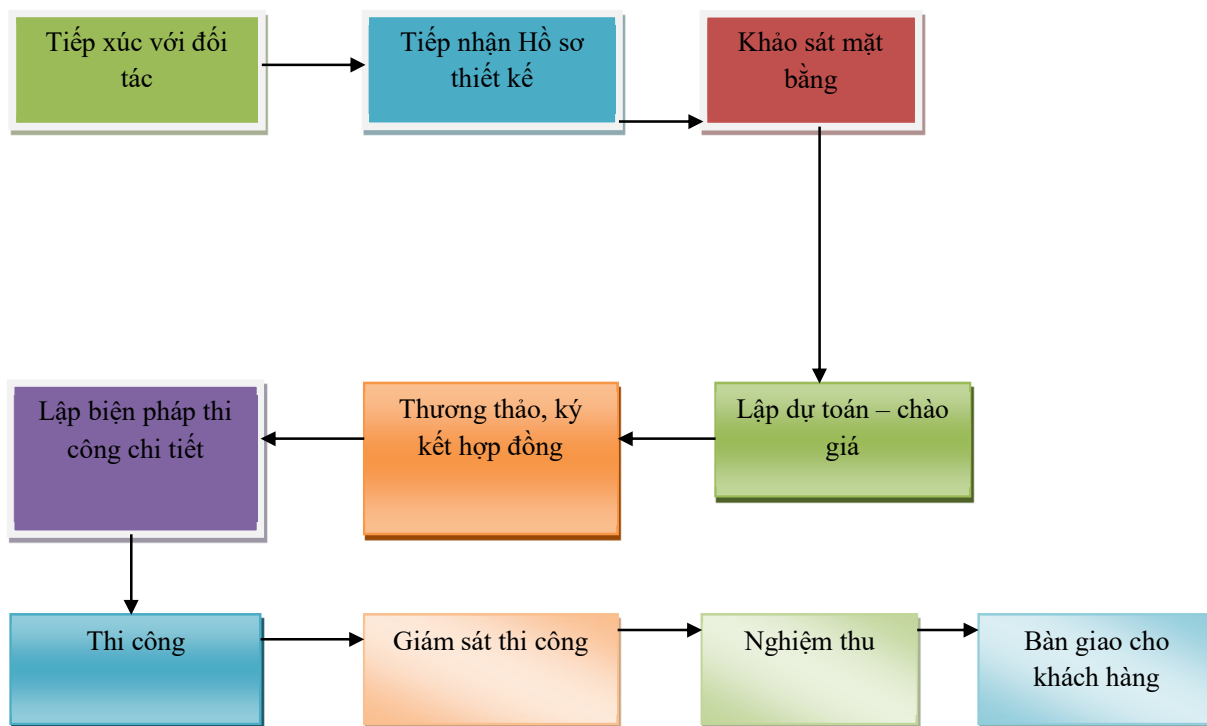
Tiếp xúc với đối tác

Tiếp nhận Hồ sơ thiết kế

Khảo sát mặt bằng

Lập dự toán – chào giá

Thương thảo, ký kết hợp đồng

Lập biện pháp thi công chi tiết

Thi công

Giám sát thi công

Nghiệm thu

Bàn giao cho khách hàng